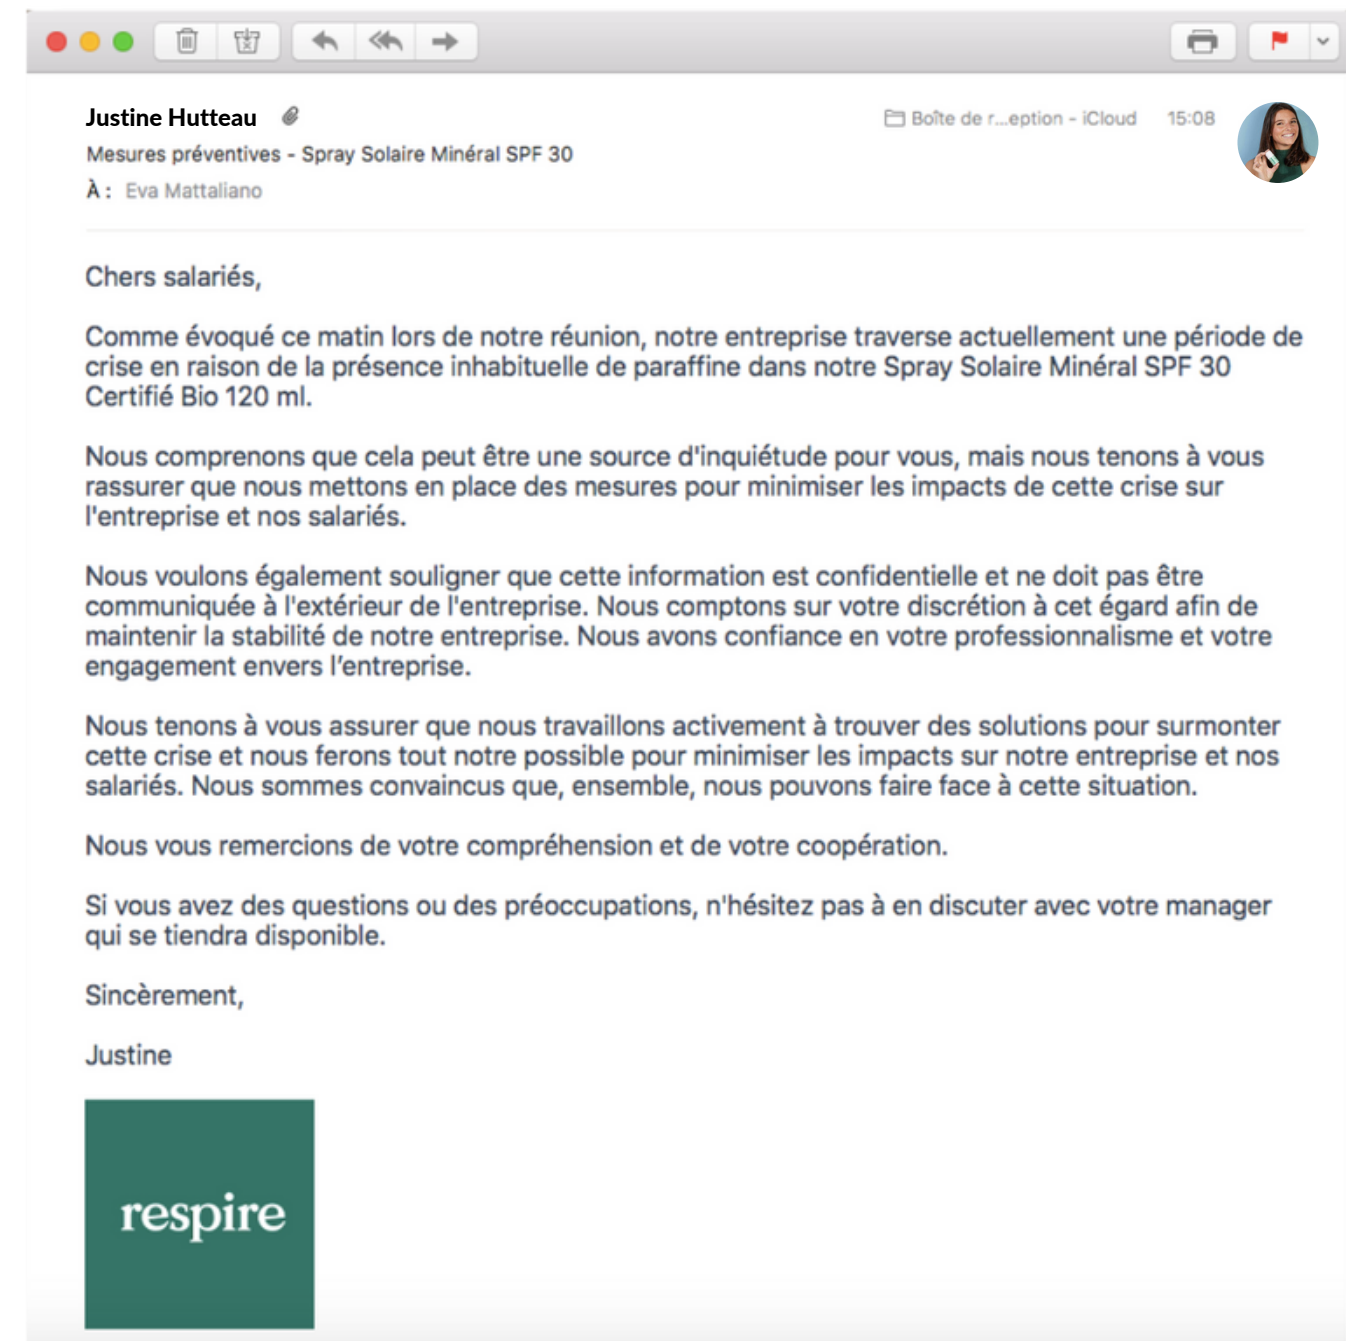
Justine Hutteau

Boîte de r...eption - iCloud 15:08

Mesures préventives - Spray Solaire Minéral SPF 30

À : Eva Mattaliano

Chers salariés,

Comme évoqué ce matin lors de notre réunion, notre entreprise traverse actuellement une période de crise en raison de la présence inhabituelle de paraffine dans notre Spray Solaire Minéral SPF 30 Certifié Bio 120 ml.

Nous comprenons que cela peut être une source d'inquiétude pour vous, mais nous tenons à vous rassurer que nous mettons en place des mesures pour minimiser les impacts de cette crise sur l'entreprise et nos salariés.

Nous voulons également souligner que cette information est confidentielle et ne doit pas être communiquée à l'extérieur de l'entreprise. Nous comptons sur votre discrétion à cet égard afin de maintenir la stabilité de notre entreprise. Nous avons confiance en votre professionnalisme et votre engagement envers l’entreprise.

Nous tenons à vous assurer que nous travaillons activement à trouver des solutions pour surmonter cette crise et nous ferons tout notre possible pour minimiser les impacts sur notre entreprise et nos salariés. Nous sommes convaincus que, ensemble, nous pouvons faire face à cette situation.

Nous vous remercions de votre compréhension et de votre coopération.

Si vous avez des questions ou des préoccupations, n'hésitez pas à en discuter avec votre manager qui se tiendra disponible.

Sincèrement,

Justine

respire